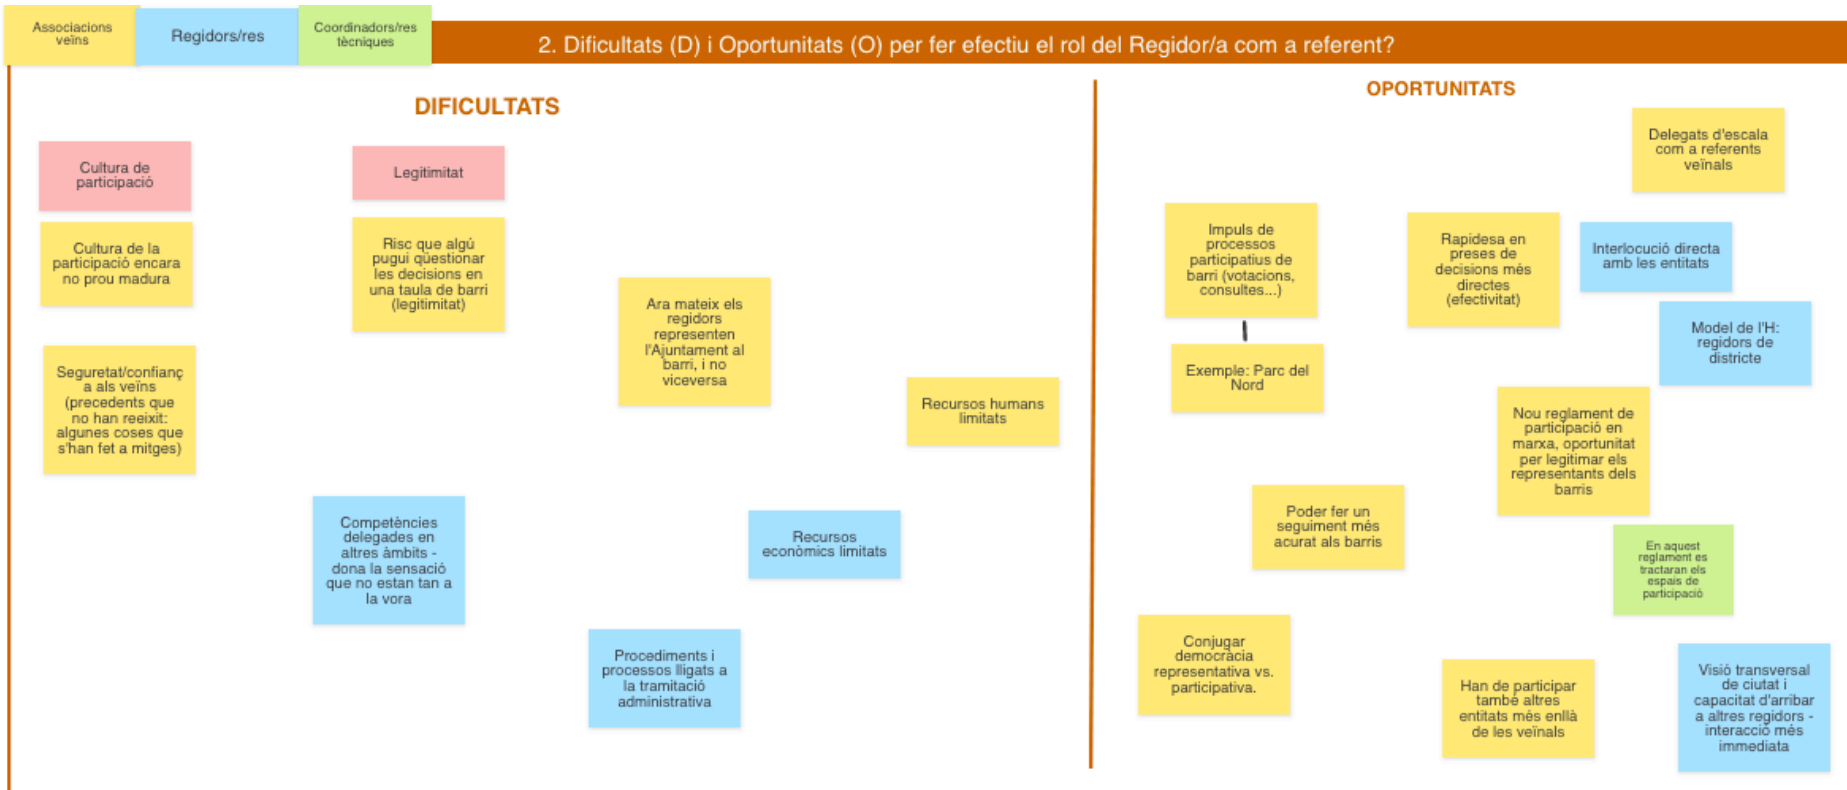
Associacions veïns

Regidors/res

Coordinadors/res tècniques

2. Dificultats (D) i Oportunitats (O) per fer efectiu el rol del Regidor/a com a referent?

DIFICULTATS

Cultura de participació

Legitimitat

Cultura de la participació encara no prou madura

Risc que algú pugui qüestionar les decisions en una taula de barri (legitimitat)

Ara mateix els regidors representen l'Ajuntament al barri, i no viceversa

Seguretat/confianç a als veïns (precedents que no han reeixit: algunes coses que s'han fet a mitges)

Recursos humans limitats

Competències delegades en altres àmbits - dona la sensació que no estan tan a la vora

Recursos econòmics limitats

Procediments i processos lligats a la tramitació administrativa

OPORTUNITATS

Delegats d'escala com a referents veïnals

Impuls de processos participatius de barri (votacions, consultes...)

Rapidesa en preses de decisions més directes (efectivitat)

Interlocució directa amb les entitats

Exemple: Parc del Nord

Model de l'H: regidors de districte

Nou reglament de participació en marxa, oportunitat per legitimar els representants dels barris

Poder fer un seguiment més acurat als barris

En aquest reglament es tractaran els espais de participació

Conjugar democràcia representativa vs. participativa.

Han de participar també altres entitats més enllà de les veïnals

Visió transversal de ciutat i capacitat d'arribar a altres regidors - interacció més immediata